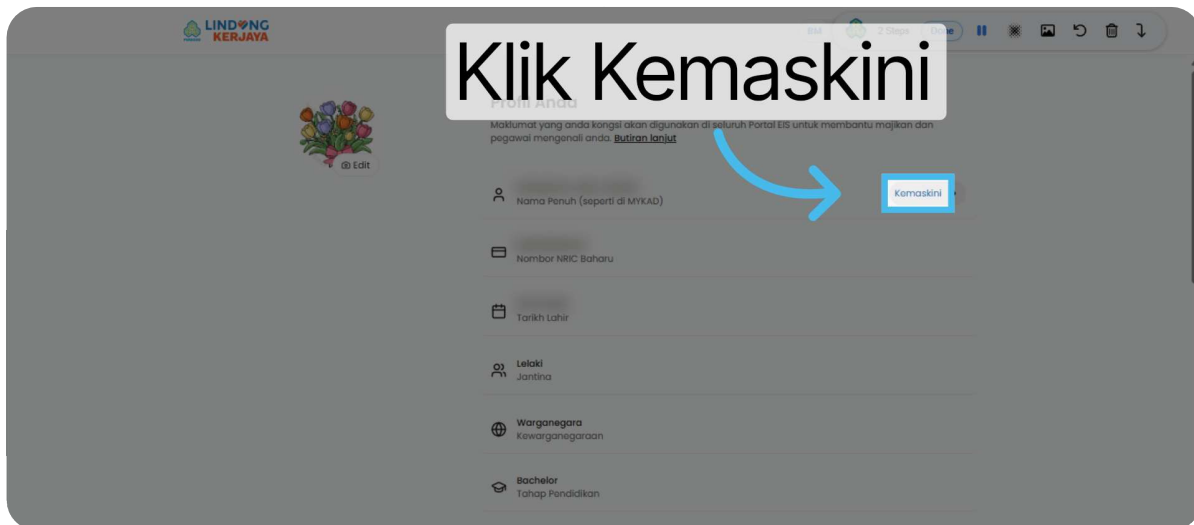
LINDUNG KERJAYA

BM 2 Steps Done

Klik Kemaskini

Profil Anda

Maklumat yang anda kongsi akan digunakan di seluruh Portal EIS untuk membantu majikan dan pegawai mengenali anda. Butiran lanjut

Edit

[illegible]
Nama Penuh (seperti di MYKAD)

Kemaskini

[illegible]
Nombor NRIC Baharu

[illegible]
Tarikh Lahir

Lelaki
Jantina

Warganegara
Kewarganegaraan

Bachelor
Tahap Pendidikan